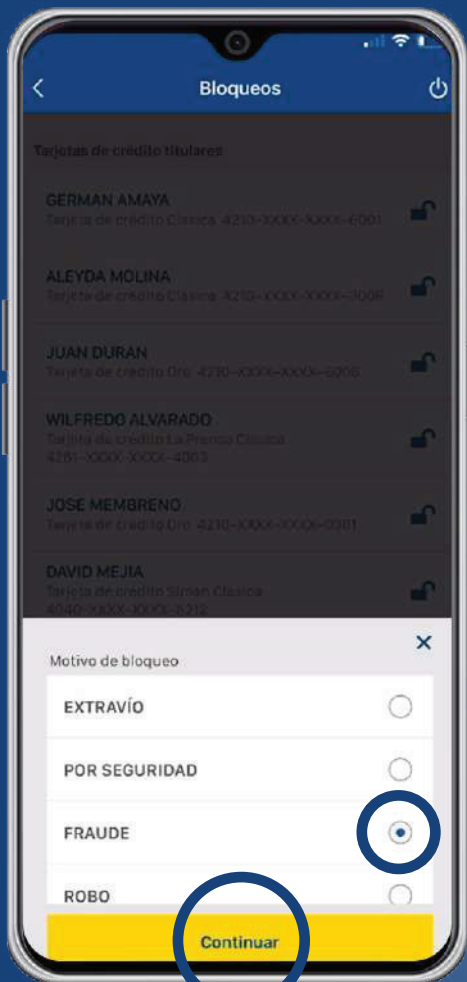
Bloqueos

Tarjetas de crédito titulares

GERMAN AMAYA
Tarjeta de crédito Clasica 4210-XXXX-XXXX-6001

ALEYDA MOLINA
Tarjeta de crédito Clasica 4210-XXXX-XXXX-7008

JUAN DURAN
Tarjeta de crédito Oro 4210-XXXX-XXXX-6006

WILFREDO ALVARADO
Tarjeta de crédito La Prensa Clasica 4261-XXXX-XXXX-4003

JOSE MEMBRENO
Tarjeta de crédito Oro 4210-XXXX-XXXX-0301

DAVID MEJIA
Tarjeta de crédito Siman Clasica 4040-XXXX-XXXX-5212

Motivo de bloqueo

EXTRAVÍO

POR SEGURIDAD

FRAUDE

ROBO

Continuar